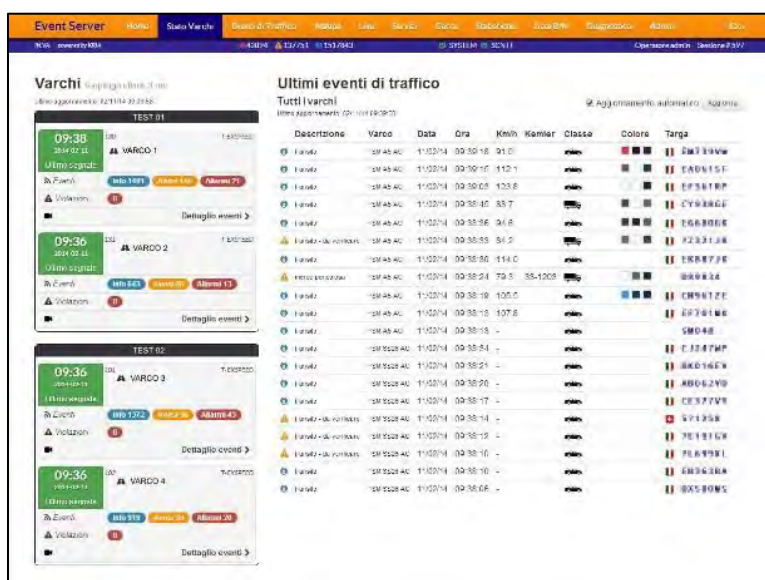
Event Server Home Stato Varchi Eventi di Traffico Mappa Liste Servizi Ricerca Statistiche Zone B/W Diagnostica Admin Esci

Varchi

TEST 01

09:38 VARCO 1 Ultimo segnale

Eventi Info 1481 Allarmi 71

Violazioni 0

Dettaglio eventi >

09:36 VARCO 2 Ultimo segnale

Eventi Info 843 Allarmi 13

Violazioni 0

Dettaglio eventi >

TEST 02

09:36 VARCO 3 Ultimo segnale

Eventi Info 1372 Allarmi 43

Violazioni 0

Dettaglio eventi >

09:36 VARCO 4 Ultimo segnale

Eventi Info 919 Allarmi 20

Violazioni 0

Dettaglio eventi >

Ultimi eventi di traffico

Tutti i varchi

Aggiornamento automatico Aggiorna

| Descrizione | Varco | Data | Ora | Km/h | Kemler | Classe | Colore | Targa |
|---|---|---|---|---|---|---|---|---|
| Transito | | 11/02/14 | 09:39:18 | 91.0 | | | | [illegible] |
| Transito | | 11/02/14 | 09:39:10 | 112.1 | | | | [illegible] |
| Transito | | 11/02/14 | 09:39:05 | 103.8 | | | | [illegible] |
| Transito | | 11/02/14 | 09:38:40 | 83.7 | | | | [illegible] |
| Transito | | 11/02/14 | 09:38:36 | 94.8 | | | | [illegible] |
| Transito | | 11/02/14 | 09:38:33 | 84.2 | | | | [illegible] |
| Transito | | 11/02/14 | 09:38:30 | 114.0 | | | | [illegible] |
| | | 11/02/14 | 09:38:24 | 79.3 | 33-1203 | | | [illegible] |
| Transito | | 11/02/14 | 09:38:19 | 105.0 | | | | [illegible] |
| Transito | | 11/02/14 | 09:38:13 | 107.8 | | | | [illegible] |
| Transito | | 11/02/14 | 09:38:13 | - | | | | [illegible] |
| Transito | | 11/02/14 | 09:38:24 | - | | | | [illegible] |
| Transito | | 11/02/14 | 09:38:21 | - | | | | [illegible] |
| Transito | | 11/02/14 | 09:38:20 | - | | | | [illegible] |
| Transito | | 11/02/14 | 09:38:17 | - | | | | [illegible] |
| Transito | | 11/02/14 | 09:38:14 | - | | | | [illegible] |
| Transito | | 11/02/14 | 09:38:12 | - | | | | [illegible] |
| Transito | | 11/02/14 | 09:38:10 | - | | | | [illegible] |
| Transito | | 11/02/14 | 09:38:10 | - | | | | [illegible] |
| Transito | | 11/02/14 | 09:38:06 | - | | | | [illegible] |